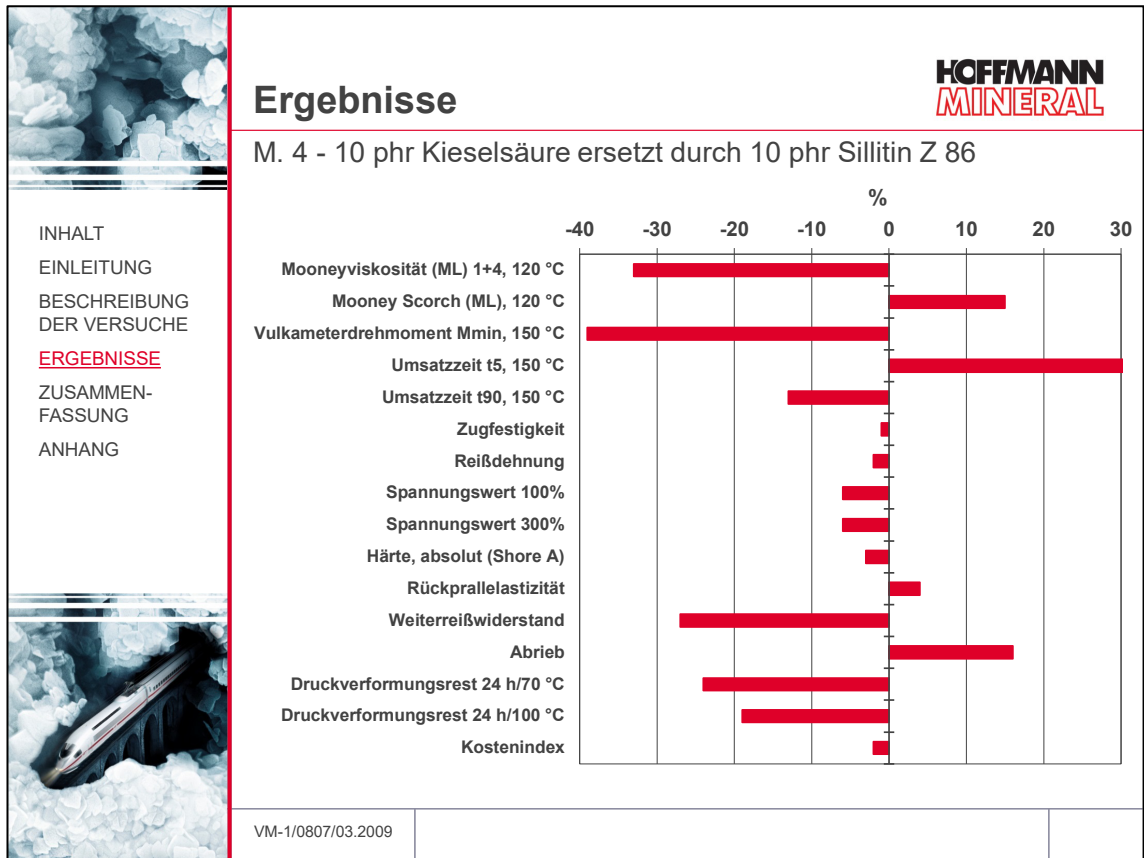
Ergebnisse

HOFFMANN MINERAL

M. 4 - 10 phr Kieselsäure ersetzt durch 10 phr Sillitin Z 86

INHALT
EINLEITUNG
BESCHREIBUNG DER VERSUCHE
ERGEBNISSE
ZUSAMMENFASSUNG
ANHANG

%

-40 -30 -20 -10 0 10 20 30

Mooneyviskosität (ML) 1+4, 120 °C
Mooney Scorch (ML), 120 °C
Vulkameterdrehmoment Mmin, 150 °C
Umsatzzeit t5, 150 °C
Umsatzzeit t90, 150 °C
Zugfestigkeit
Reißdehnung
Spannungswert 100%
Spannungswert 300%
Härte, absolut (Shore A)
Rückprallelastizität
Weiterreißwiderstand
Abrieb
Druckverformungsrest 24 h/70 °C
Druckverformungsrest 24 h/100 °C
Kostenindex

VM-1/0807/03.2009